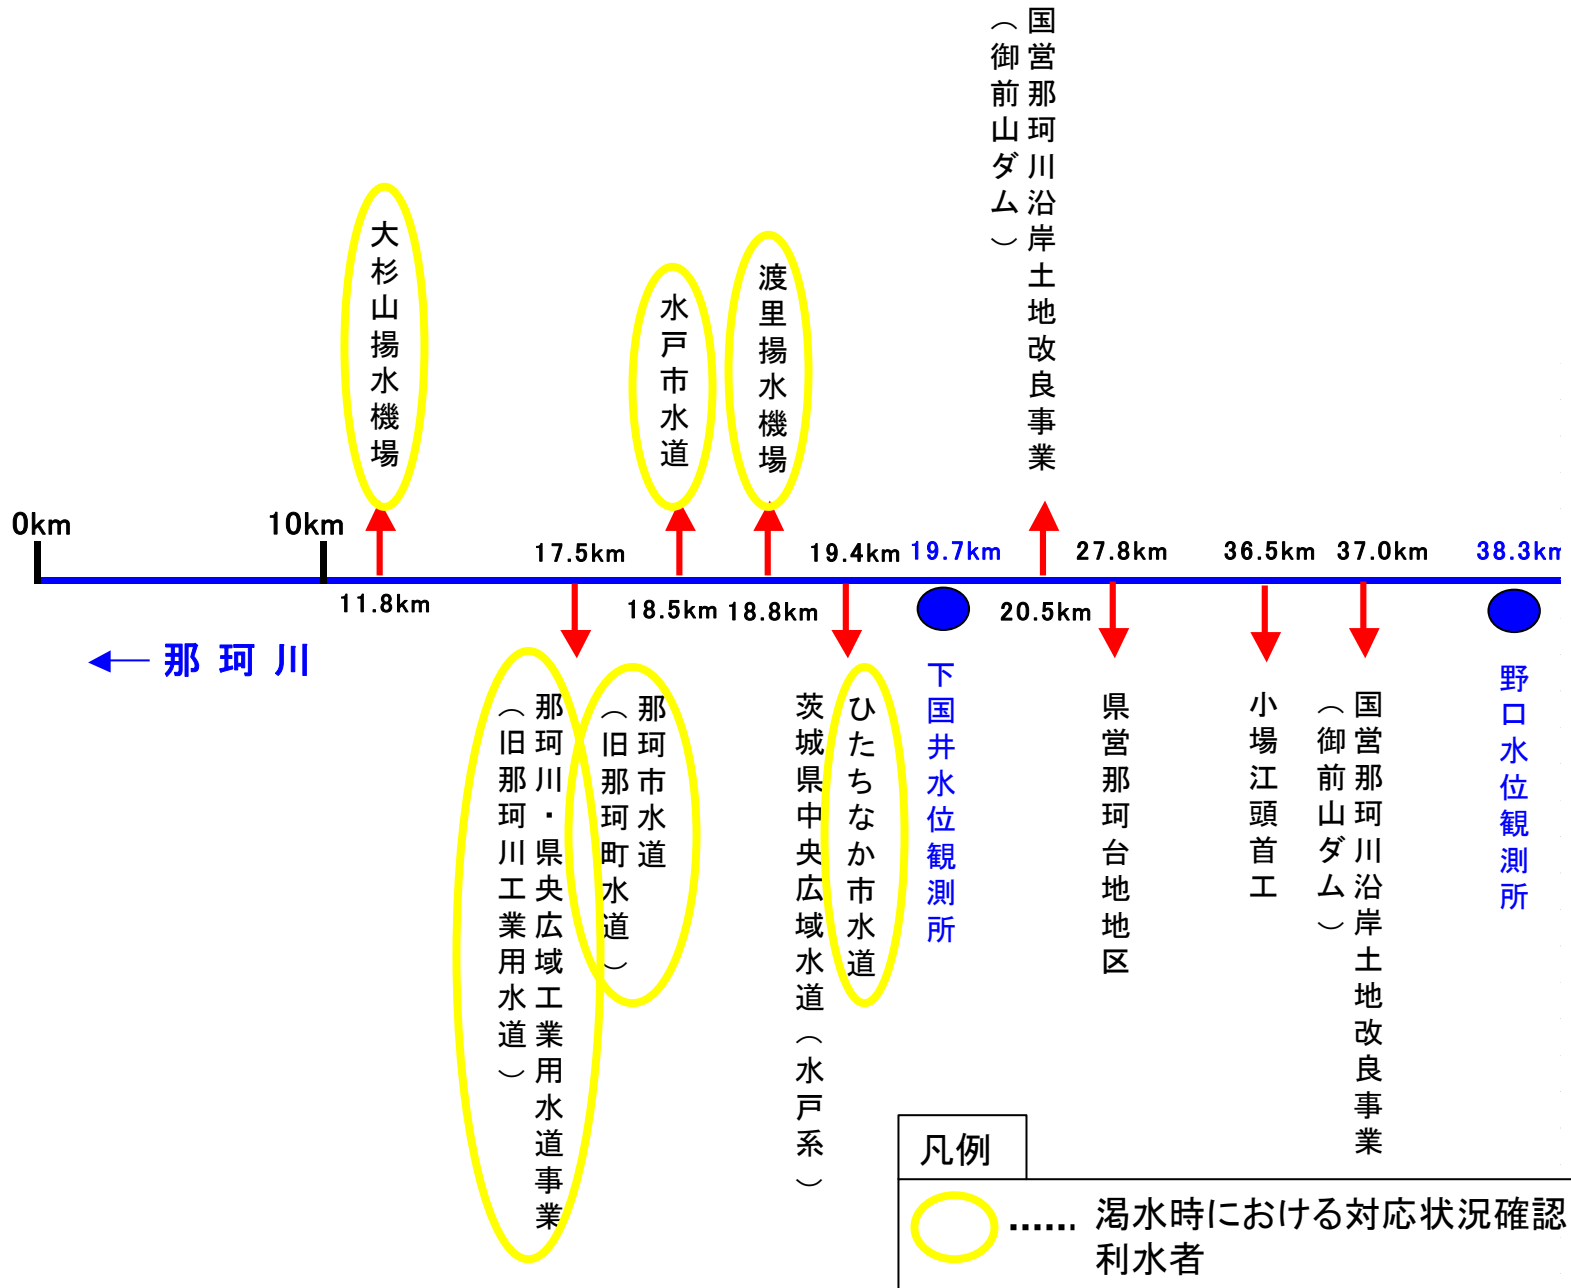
国営那珂川沿岸土地改良事業（御前山ダム）

大杉山揚水機場

水戸市水道

渡里揚水機場

0km

10km

11.8km

17.5km

18.5km

18.8km

19.4km

19.7km

20.5km

27.8km

36.5km

37.0km

38.3km

← 那珂川

那珂川・県央広域工業用水道事業（旧那珂川工業用水道）

那珂市水道（旧那珂町水道）

茨城県中央広域水道（水戸系）

ひたちなか市水道

下国井水位観測所

県営那珂台地地区

小場江頭首工

国営那珂川沿岸土地改良事業（御前山ダム）

野口水位観測所

凡例

…… 渇水時における対応状況確認利水者